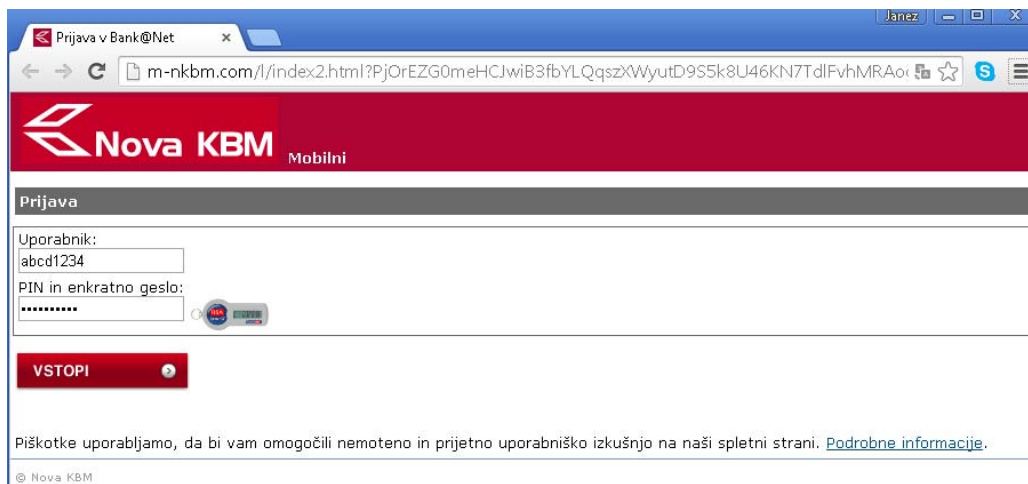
Janez

Prijava v Bank@Net ×

m-nkbm.com/l/index2.html?PjOrEZG0meHCJwiB3fbYLQqszXWyutD9S5k8U46KN7TdlFvhMRAo

Nova KBM Mobilni

Prijava

Uporabnik:

abcd1234

PIN in enkratno geslo:

••••••••••

VSTOPI

Piškotke uporabljamo, da bi vam omogočili nemoteno in prijetno uporabniško izkušnjo na naši spletni strani. Podrobne informacije.

© Nova KBM